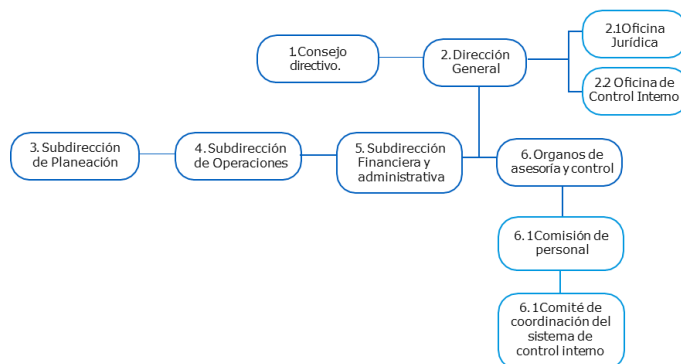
1.Consejo directivo.

2. Dirección General

2.1Oficina Jurídica

2.2 Oficina de Control Interno

3. Subdirección de Planeación

4. Subdirección de Operaciones

5. Subdirección Financiera y administrativa

6. Organos de asesoría y control

6. 1Comisión de personal

6. 1Comité de coordinación del sistema de control interno